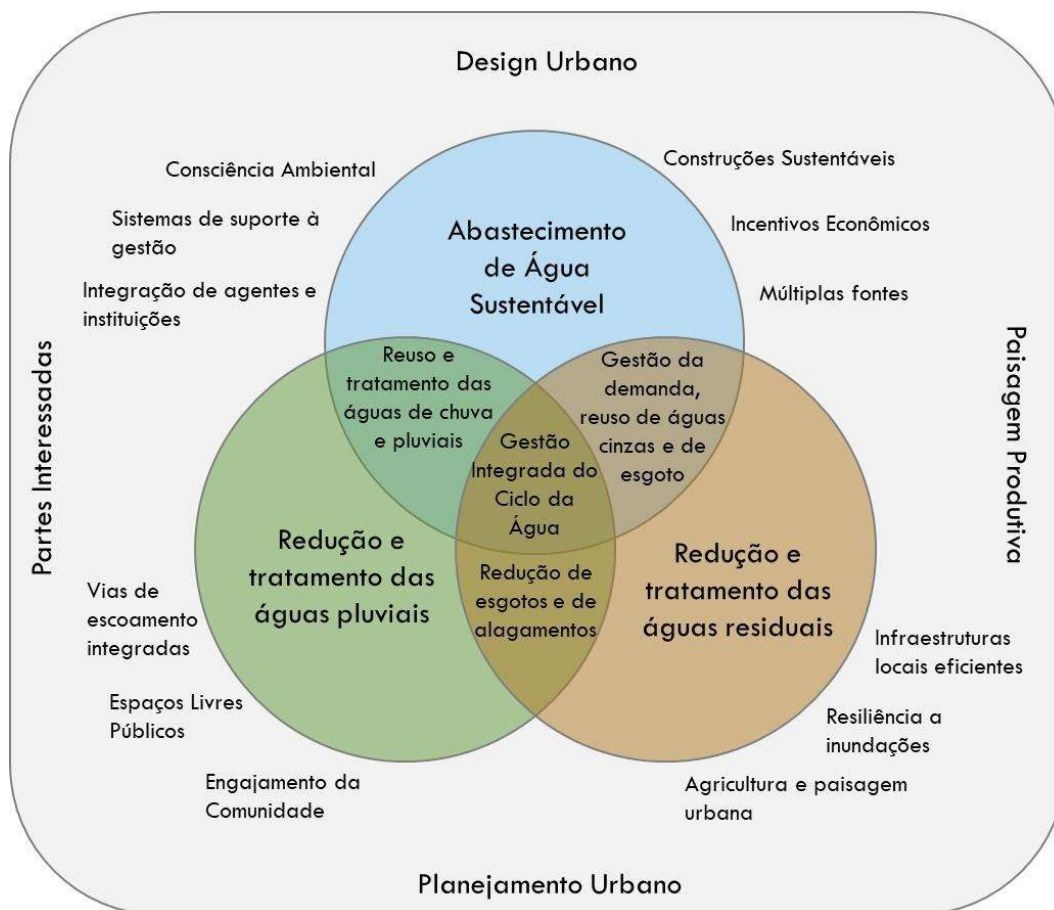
Design Urbano

Consciência Ambiental

Sistemas de suporte à gestão

Integração de agentes e instituições

Construções Sustentáveis

Incentivos Econômicos

Múltiplas fontes

Abastecimento de Água Sustentável

Partes Interessadas

Paisagem Produtiva

Reuso e tratamento das águas de chuva e pluviais

Gestão da demanda, reuso de águas cinzas e de esgoto

Gestão Integrada do Ciclo da Água

Redução e tratamento das águas pluviais

Redução de esgotos e de alagamentos

Redução e tratamento das águas residuais

Vias de escoamento integradas

Espaços Livres Públicos

Engajamento da Comunidade

Infraestruturas locais eficientes

Resiliência a inundações

Agricultura e paisagem urbana

Planejamento Urbano